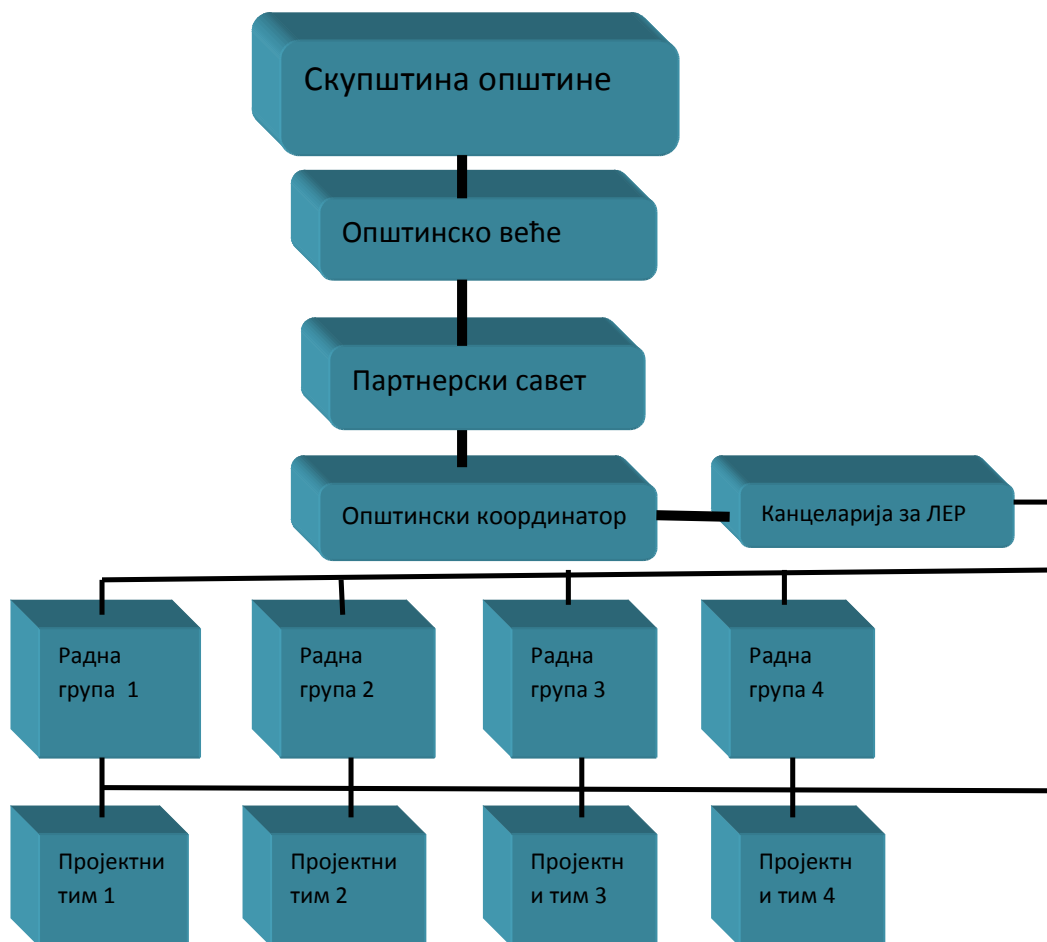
Скупштина општине

Општинско веће

Партнерски савет

Општински координатор

Канцеларија за ЛЕР

Радна група 1

Радна група 2

Радна група 3

Радна група 4

Пројектни тим 1

Пројектни тим 2

Пројектн и тим 3

Пројектн и тим 4